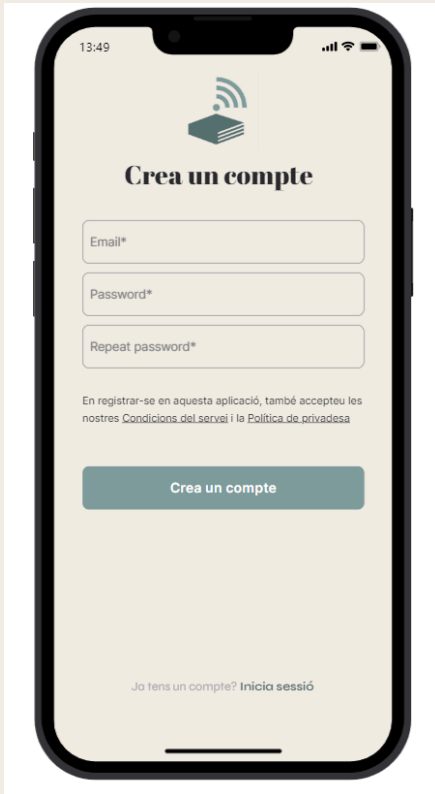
13:49

Crea un compte

Email*

Password*

Repeat password*

En registrar-se en aquesta aplicació, també accepteu les nostres Condicions del servei i la Política de privadesa

Crea un compte

Ja tens un compte? Inicia sessió